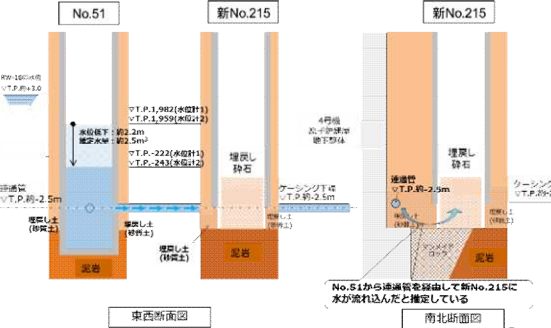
No.51

新No.215

新No.215

RW-16の水位
▽T.P.約+3.0

▽T.P.1,982(水位計1)
▽T.P.1,959(水位計2)

水位低下：約2.2m
推定水量：約2.5m³

▽T.P.-222(水位計1)
▽T.P.-243(水位計2)

連通管
▽T.P.約-2.5m

埋戻し土
(砂質土)

埋戻し土
(砂質土)

泥岩

埋戻し土
(砂質土)

埋戻し
砕石

ケーシング下端
▽T.P.約-2.5m

埋戻し土
(砂質土)

泥岩

4号機
海水配管トレンチ
地下部分

埋戻し
砕石

連通管
▽T.P.約-2.5m

ケーシング
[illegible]

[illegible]

泥岩

No.51から連通管を経由して新No.215に水が流れ込んだと推定している

東西断面図

南北断面図